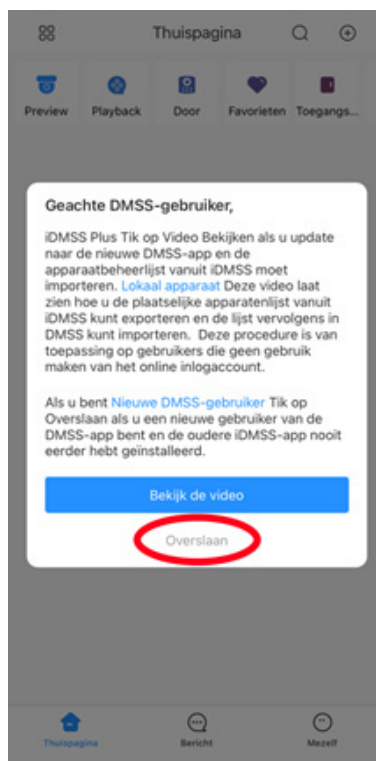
Thuispagina

Preview
Playback
Door
Favorieten
Toegangs...

Geachte DMSS-gebruiker,

iDMSS Plus Tik op Video Bekijken als u update naar de nieuwe DMSS-app en de apparaatbeheerlijst vanuit iDMSS moet importeren. Lokaal apparaat Deze video laat zien hoe u de plaatselijke apparatenlijst vanuit iDMSS kunt exporteren en de lijst vervolgens in DMSS kunt importeren. Deze procedure is van toepassing op gebruikers die geen gebruik maken van het online inlogaccount.

Als u bent Nieuwe DMSS-gebruiker Tik op Overslaan als u een nieuwe gebruiker van de DMSS-app bent en de oudere iDMSS-app nooit eerder hebt geïnstalleerd.

Bekijk de video

Overslaan

Thuispagina
Bericht
Mezelf